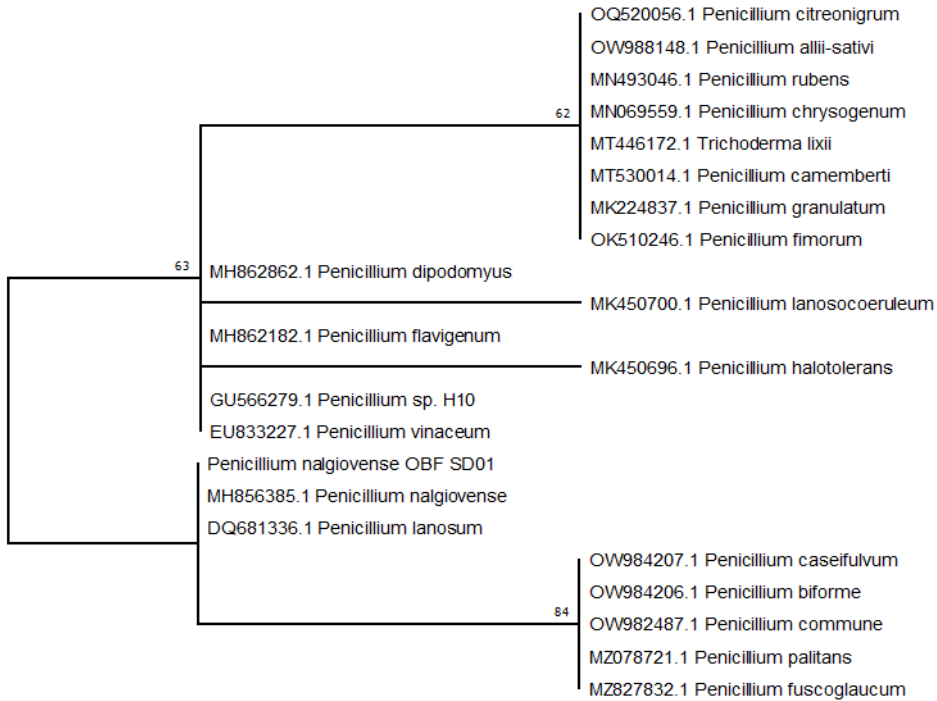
OQ520056.1 Penicillium citreonigrum
OW988148.1 Penicillium allii-sativi
MN493046.1 Penicillium rubens
62
MN069559.1 Penicillium chrysogenum
MT446172.1 Trichoderma lixii
MT530014.1 Penicillium camemberti
MK224837.1 Penicillium granulatum
OK510246.1 Penicillium fimorum
63
MH862862.1 Penicillium dipodomyus
MK450700.1 Penicillium lanosocoeruleum
MH862182.1 Penicillium flavigenum
MK450696.1 Penicillium halotolerans
GU566279.1 Penicillium sp. H10
EU833227.1 Penicillium vinaceum
Penicillium nalgiovense OBF SD01
MH856385.1 Penicillium nalgiovense
DQ681336.1 Penicillium lanosum
OW984207.1 Penicillium caseifulvum
OW984206.1 Penicillium biforme
84
OW982487.1 Penicillium commune
MZ078721.1 Penicillium palitans
MZ827832.1 Penicillium fuscoglaucum